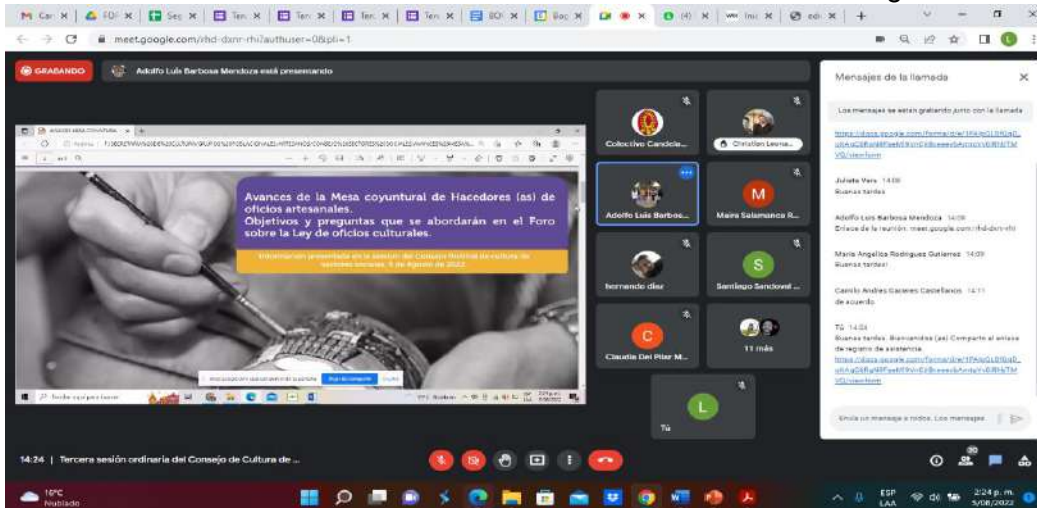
M Car × | FOI × | Sec × | Ten × | Ten × | Ten × | Ten × | BOI × | Bac × | × | (4) × | Inic × | edi × | +

meet.google.com/rhd-dxnr-rhi?authuser=0&pli=1

GRABANDO

Adolfo Luis Barbosa Mendoza está presentando

Avances de la Mesa coyuntural de Hacedores (as) de oficios artesanales.
Objetivos y preguntas que se abordarán en el Foro sobre la Ley de oficios culturales.

Información presentada en la sesión del Consejo Distrital de cultura de sectores sociales. 5 de Agosto de 2022

Colectivo Candela...
Christian Lesme...
Adolfo Luis Barbos...
Maira Salamanca R...
hernando diaz
Santiago Sandoval ...
Claudia Del Pilar M...
11 más
Tú

Mensajes de la llamada

Los mensajes se están grabando junto con la llamada

https://docs.google.com/forms/d/e/1FAIpQLSf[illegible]/viewform

Julieta Vera 14:08
Buenas tardes

Adolfo Luis Barbosa Mendoza 14:08
Enlace de la reunión: meet.google.com/rhd-dxnr-rhi

Maria Angelica Rodriguez Gutierrez 14:09
Buenas tardes!

Camilo Andres Caceres Castellanos 14:11
de acuerdo

TÚ 14:24
Buenas tardes. Bienvenidos (as) Comparto el enlace de registro de asistencia.
https://docs.google.com/forms/d/e/1FAIpQLSf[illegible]/viewform

Envía un mensaje a todos. Los mensajes

14:24 | Tercera sesión ordinaria del Consejo de Cultura de ...

19°C
Nublado

ESP LAA
2:24 p. m.
5/08/2022